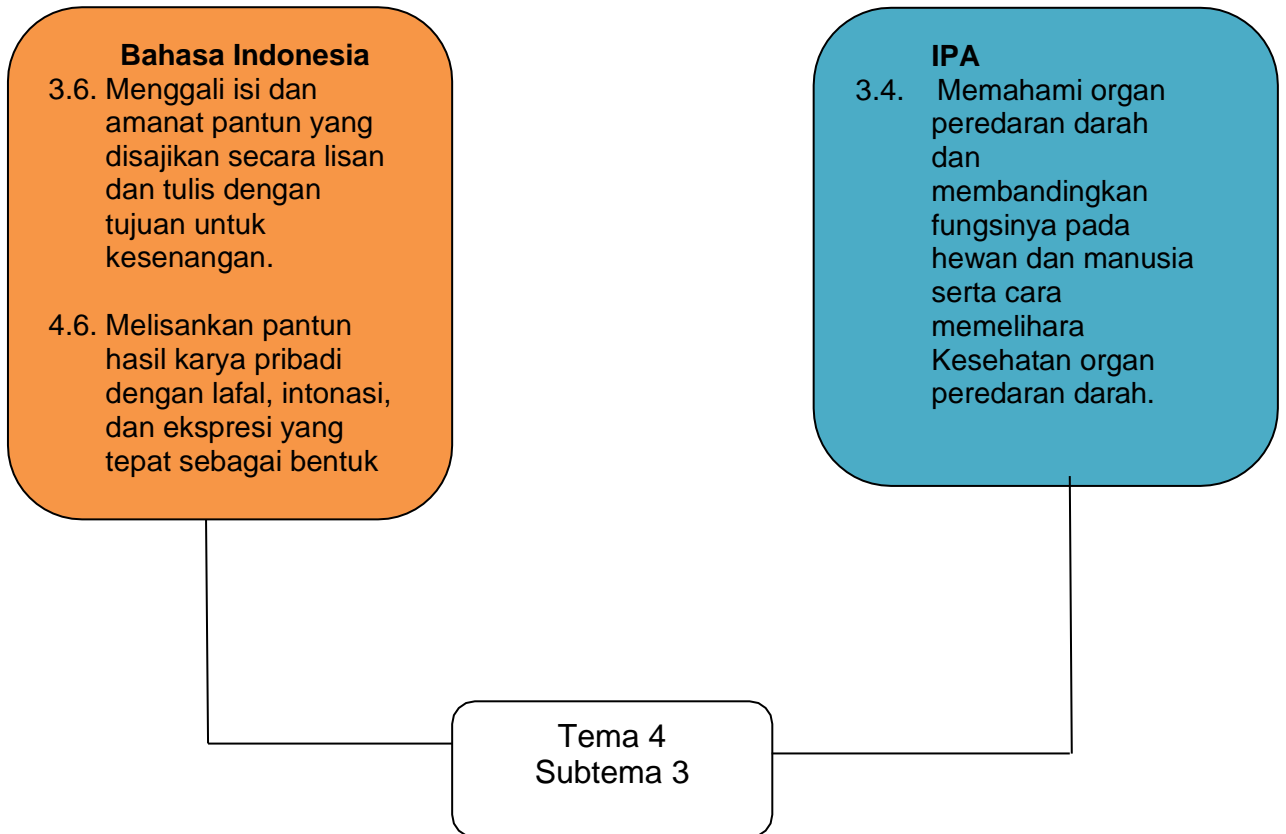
**Bahasa Indonesia**

3.6. Menggali isi dan amanat pantun yang disajikan secara lisan dan tulis dengan tujuan untuk kesenangan.

4.6. Melisankan pantun hasil karya pribadi dengan lafal, intonasi, dan ekspresi yang tepat sebagai bentuk

**IPA**

3.4. Memahami organ peredaran darah dan membandingkan fungsinya pada hewan dan manusia serta cara memelihara Kesehatan organ peredaran darah.

Tema 4
Subtema 3